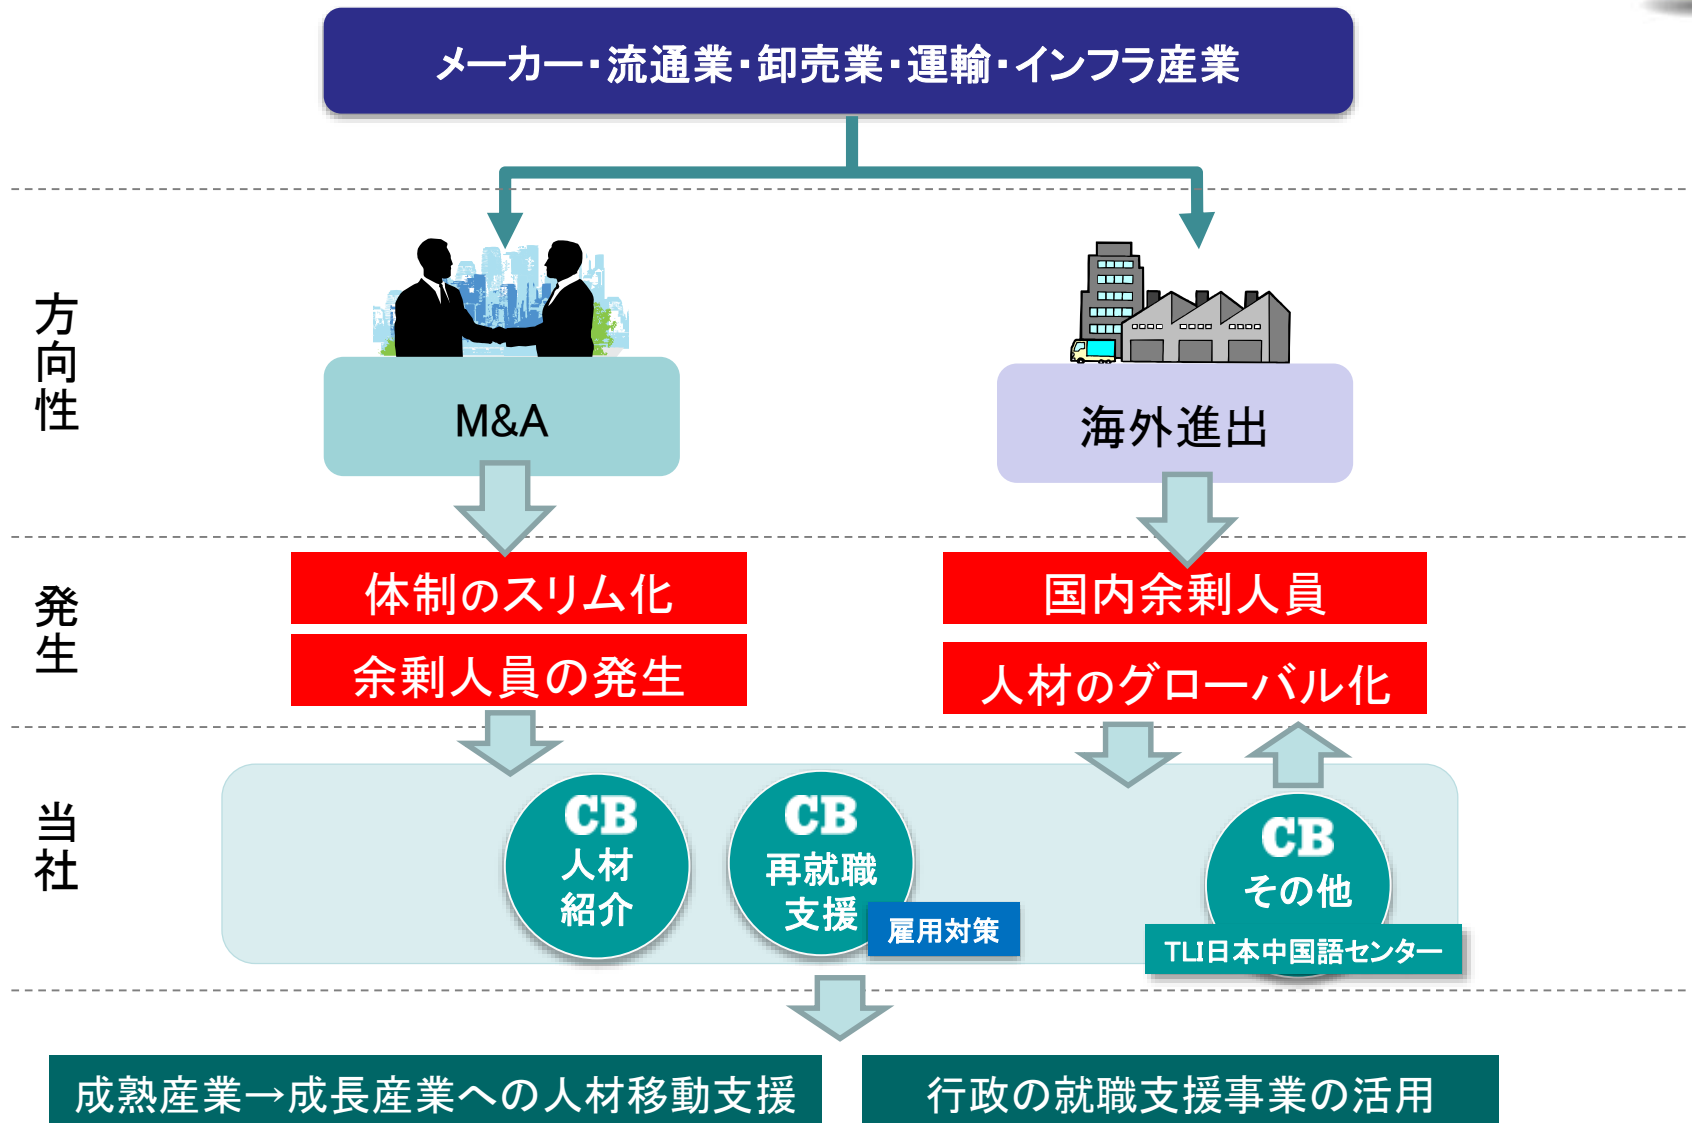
メーカー・流通業・卸売業・運輸・インフラ産業

方向性

M&A

海外進出

発生

体制のスリム化

余剰人員の発生

国内余剰人員

人材のグローバル化

当社

CB 人材紹介

CB 再就職支援

雇用対策

CB その他

TLI日本中国語センター

成熟産業→成長産業への人材移動支援

行政の就職支援事業の活用